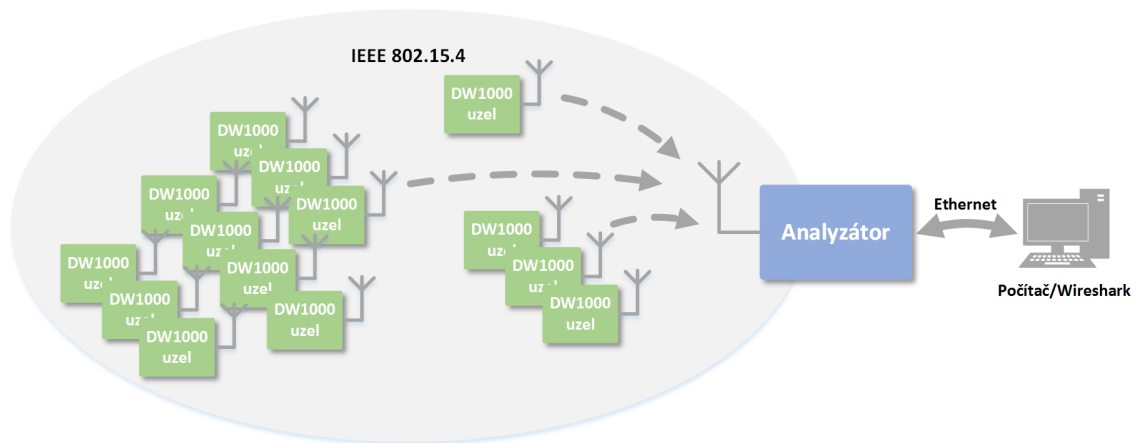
IEEE 802.15.4

DW1000 uzel

DW1000 uz

DW1000 uz

DW1000 uz

DW1000 uzel

DW1000 uz

DW1000 uz

DW1000 uz

DW1000 uz

DW1000 uzel

DW1000 uzel

DW1000 uz

DW1000 uz

DW1000 uzel

Analyzátor

Ethernet

Počítač/Wireshark